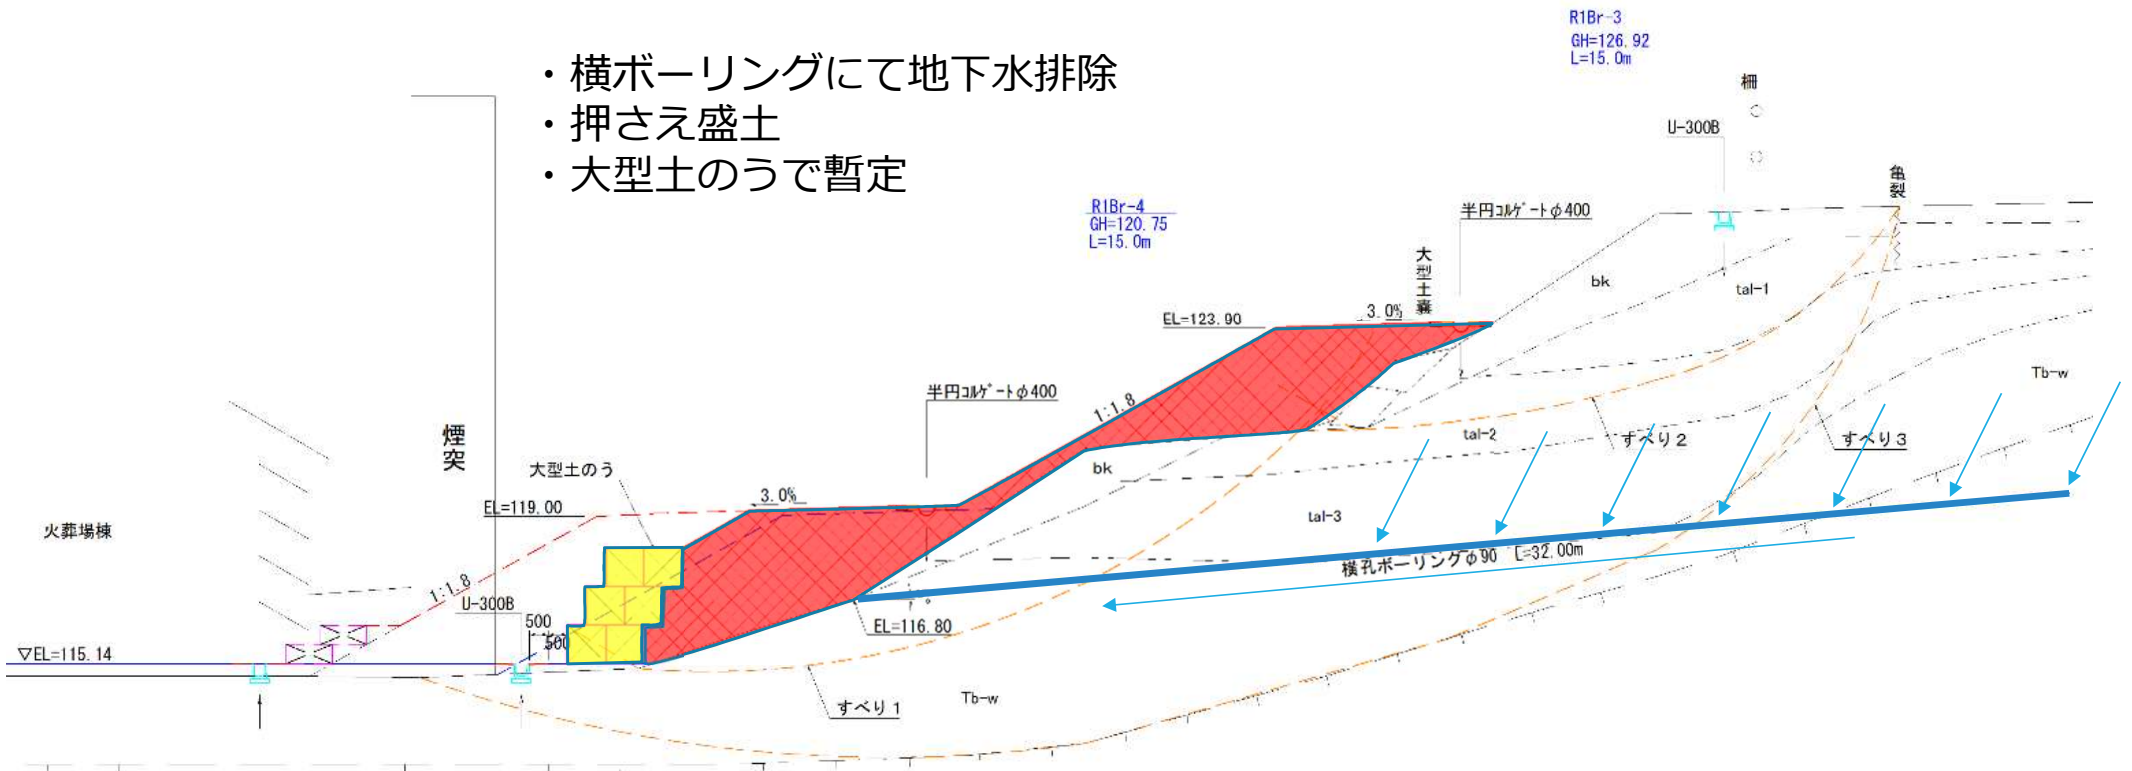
・横ボーリングにて地下水排除
・押さえ盛土
・大型土のうで暫定

R1Br-3
GH=126.92
L=15.0m

柵
U-300B
亀裂

R1Br-4
GH=120.75
L=15.0m

半円コルゲートφ400
大型土嚢
bk
tal-1
EL=123.90
3.0%
1:1.8
半円コルゲートφ400
Tb-w
すべり2
すべり3
tal-2
煙突
大型土のう
bk
3.0%
EL=119.00
tal-3
火葬場棟
1:1.8
U-300B
横孔ボーリングφ90 L=32.00m
500
500
▽EL=115.14
EL=116.80
すべり1
Tb-w